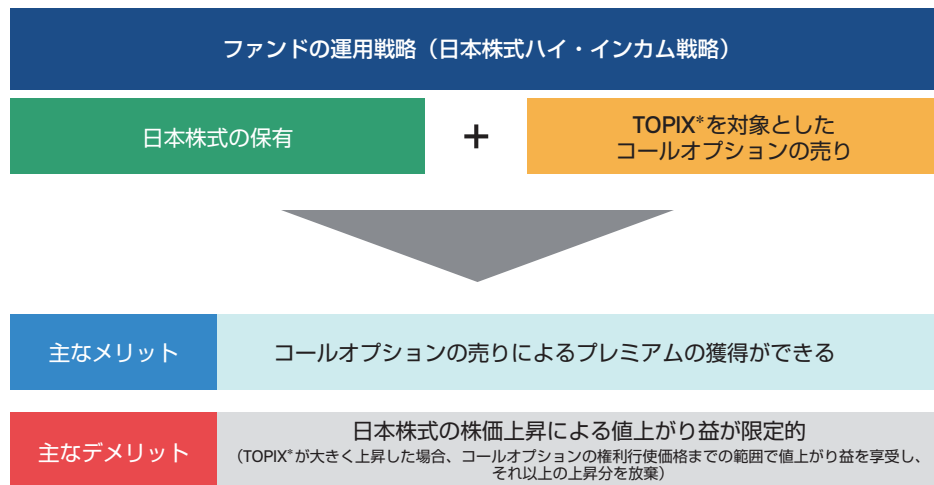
ファンドの運用戦略（日本株式ハイ・インカム戦略）

日本株式の保有

+

TOPIX*を対象としたコールオプションの売り

主なメリット

コールオプションの売りによるプレミアムの獲得ができる

主なデメリット

日本株式の株価上昇による値上がり益が限定的

（TOPIX*が大きく上昇した場合、コールオプションの権利行使価格までの範囲で値上がり益を享受し、それ以上の上昇分を放棄）